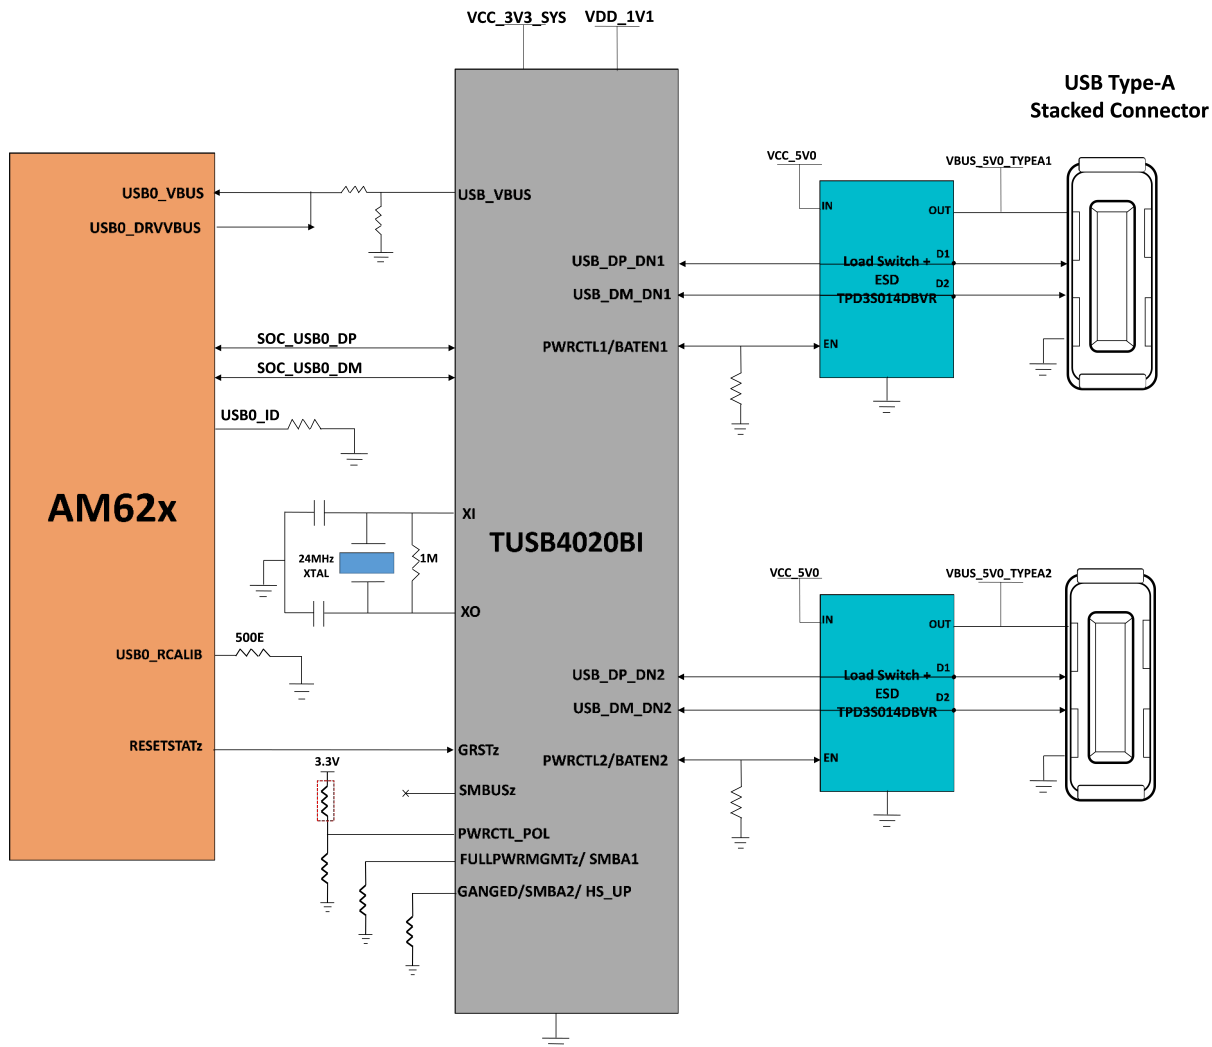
VCC_3V3_SYS VDD_1V1

USB Type-A
Stacked Connector

USB0_VBUS
USB0_DRVVBUS
USB_VBUS

VCC_5V0
VBUS_5V0_TYPEA1
IN
OUT
D1
D2
Load Switch +
ESD
TPD3S014DBVR
EN

USB_DP_DN1
USB_DM_DN1
PWRCTL1/BATEN1

SOC_USB0_DP
SOC_USB0_DM
USB0_ID

AM62x

XI
TUSB4020BI
24MHz
XTAL
1M
XO

VCC_5V0
VBUS_5V0_TYPEA2
IN
OUT
D1
D2
Load Switch +
ESD
TPD3S014DBVR
EN

500E
USB0_RCALIB

USB_DP_DN2
USB_DM_DN2
PWRCTL2/BATEN2

RESETSTATz
GRSTz
3.3V
SMBUSz
PWRCTL_POL
FULLPWRMGMTz/ SMBA1
GANGED/SMBA2/ HS_UP